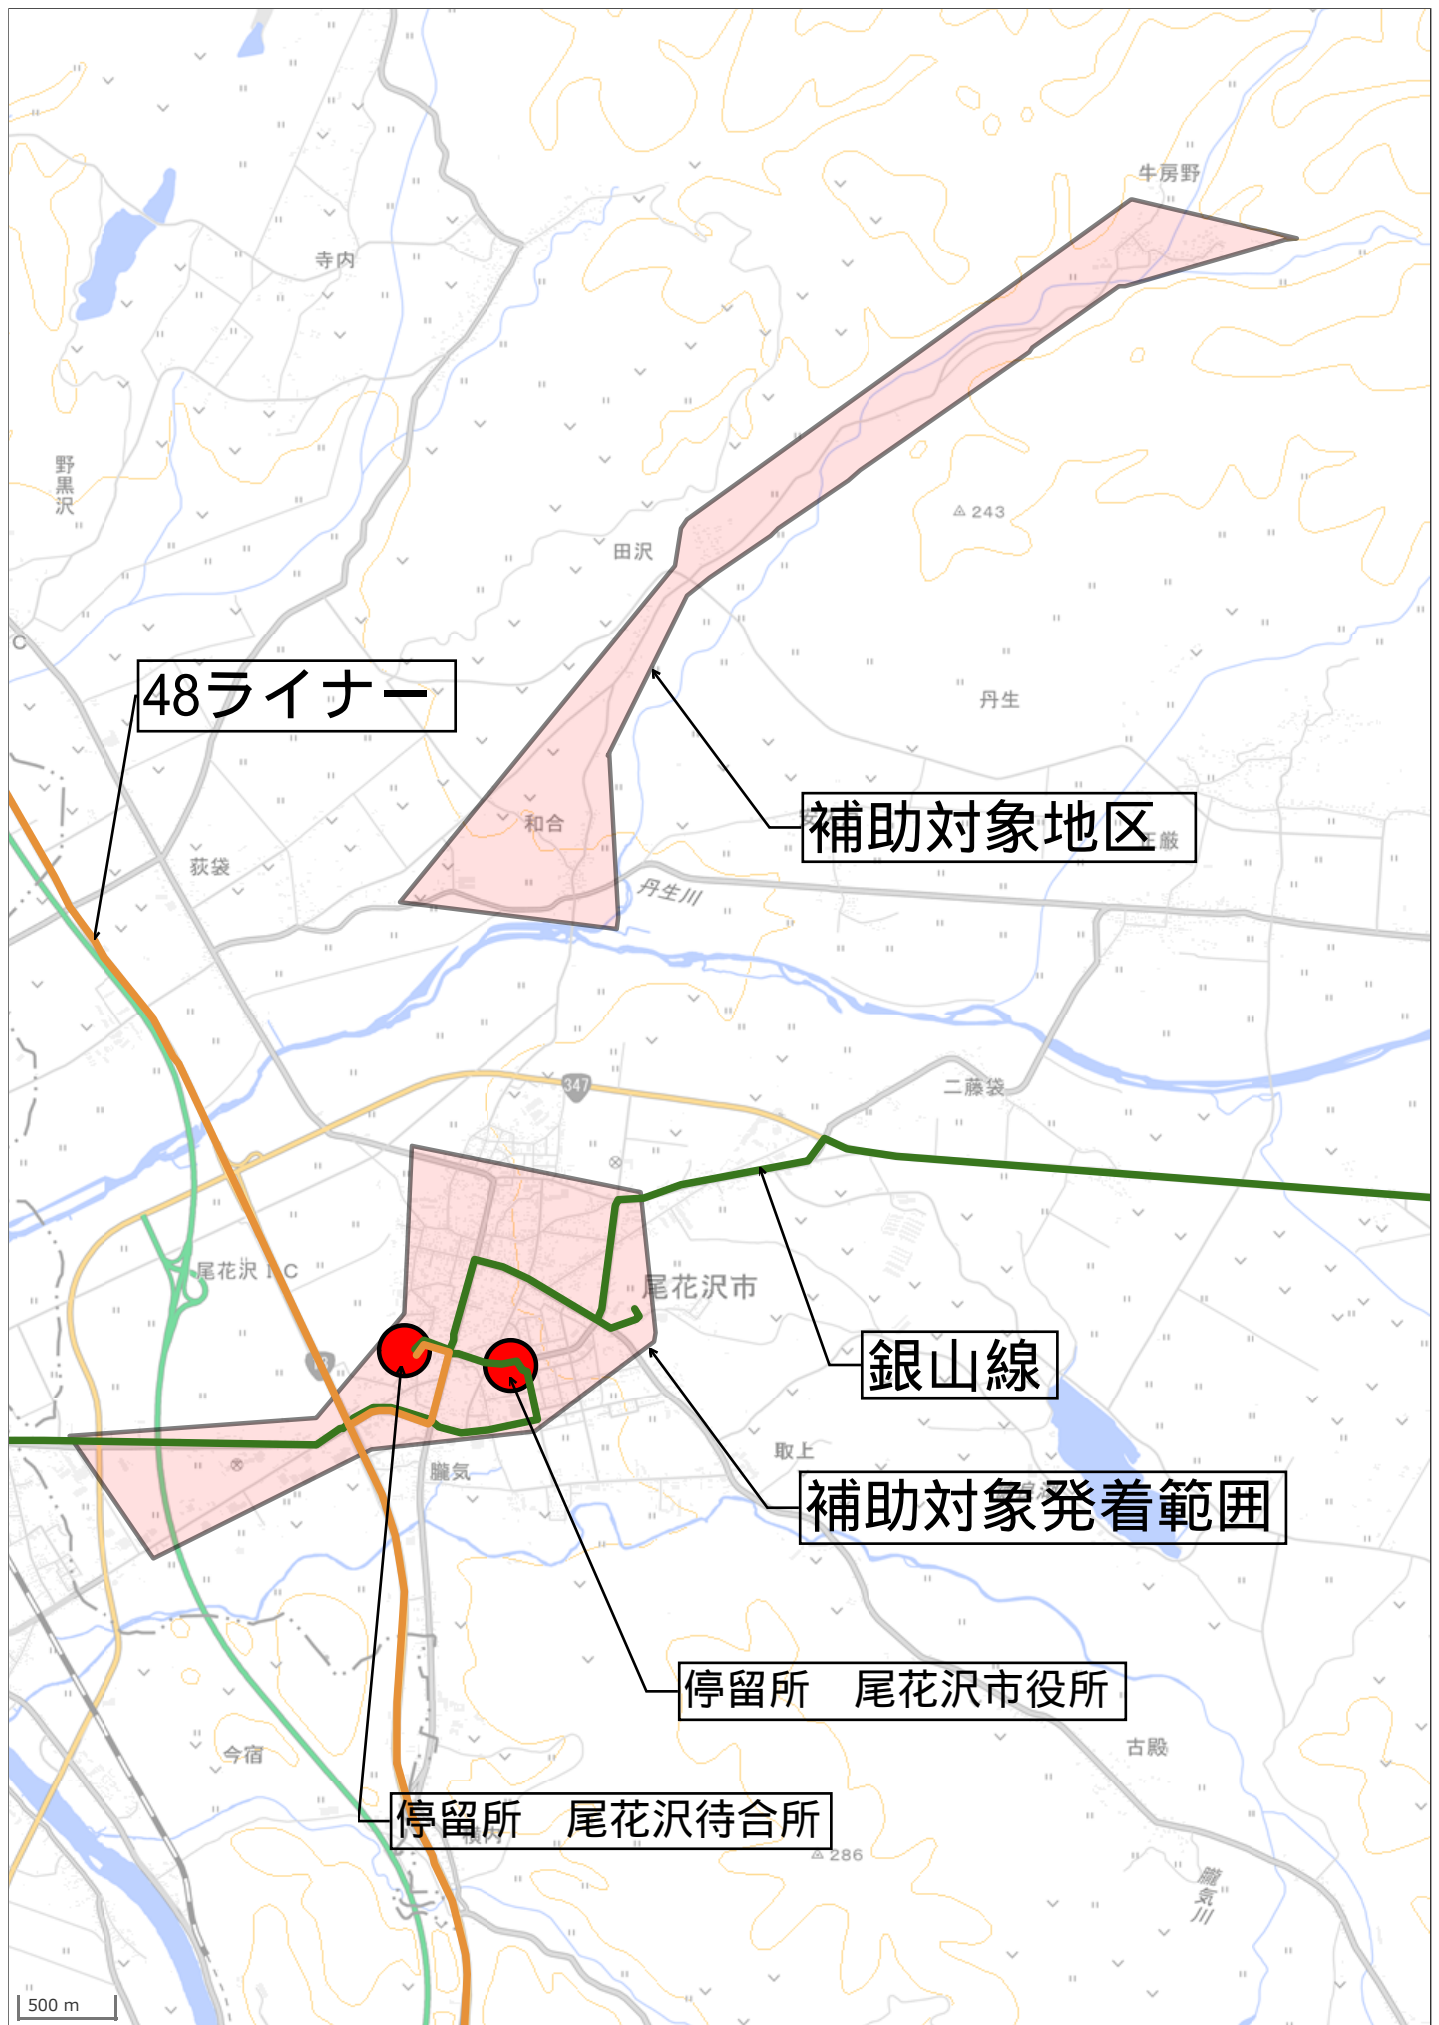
牛房野

寺内

野黒沢

△243

田沢

48ライナー

丹生

補助対象地区

和合

荻袋

丹生川

347

二藤袋

尾花沢IC

尾花沢市

銀山線

取上

朧気

補助対象発着範囲

停留所　尾花沢市役所

古殿

今宿

停留所　尾花沢待合所

△286

朧気川

500 m